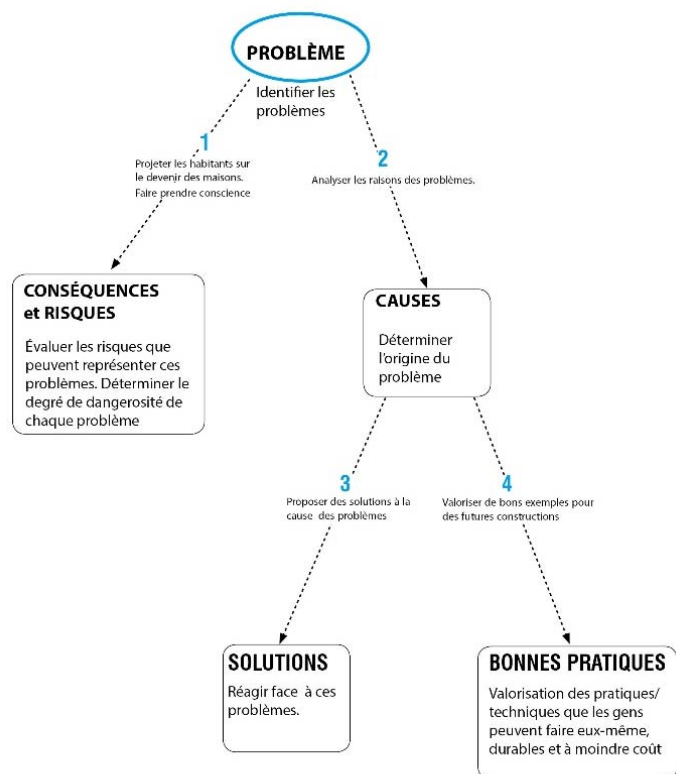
PROBLÈME

Identifier les problèmes

1

Projeter les habitants sur le devenir des maisons. Faire prendre conscience

2

Analyser les raisons des problèmes.

CONSÉQUENCES et RISQUES

Évaluer les risques que peuvent représenter ces problèmes. Déterminer le degré de dangerosité de chaque problème

CAUSES

Déterminer l'origine du problème

3

Proposer des solutions à la cause des problèmes

4

Valoriser de bons exemples pour des futures constructions

SOLUTIONS

Réagir face à ces problèmes.

BONNES PRATIQUES

Valorisation des pratiques/ techniques que les gens peuvent faire eux-même, durables et à moindre coût